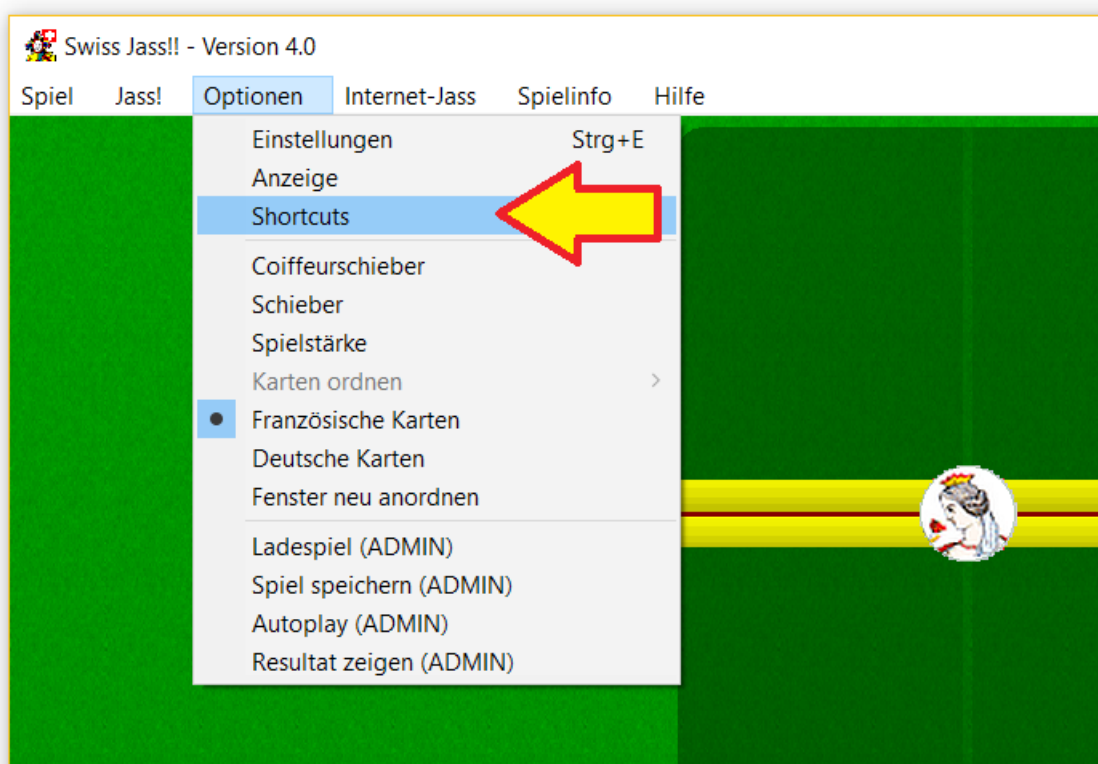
Swiss Jass!! - Version 4.0

Spiel Jass! Optionen Internet-Jass Spielinfo Hilfe

Einstellungen Strg+E
Anzeige
Shortcuts

Coiffeurschieber
Schieber
Spielstärke
Karten ordnen
Französische Karten
Deutsche Karten
Fenster neu anordnen

Ladespiel (ADMIN)
Spiel speichern (ADMIN)
Autoplay (ADMIN)
Resultat zeigen (ADMIN)